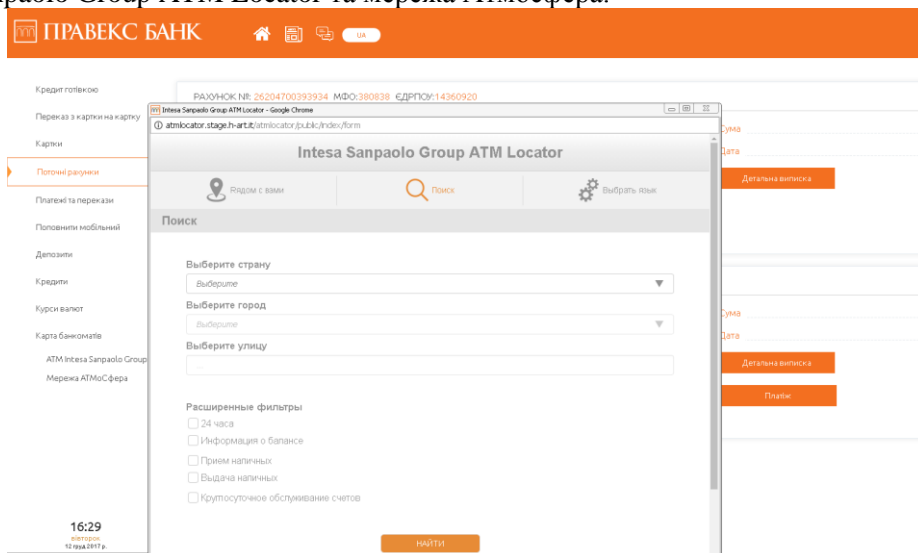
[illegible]paolo Group ATM Locator та мережа АТМосфера.

ПРАВЕКС БАНК

UA

Кредит готівкою
Переказ з картки на картку
Картки
Поточні рахунки
Платежі та перекази
Поповнити мобільний
Депозити
Кредити
Курси валют
Карта банкоматів
ATM Intesa Sanpaolo Group
Мережа АТМоСфера

16:29
вівторок
12 груд 2017 р.

РАХУНОК №: 26204700393934 МФО:380838 ЄДРПОУ:14360920

Сума
Дата
Детальна виписка

Сума
Дата
Детальна виписка
Платіж

Intesa Sanpaolo Group ATM Locator - Google Chrome
atmlocator.stage.h-art.it/atmlocator/public/index/form

Intesa Sanpaolo Group ATM Locator

Рядом с вами
Поиск
Выбрать язык

Поиск

Выберите страну
Выберите
Выберите город
Выберите
Выберите улицу

Расширенные фильтры
24 часа
Информация о балансе
Прием наличных
Выдача наличных
Круглосуточное обслуживание счетов

НАЙТИ